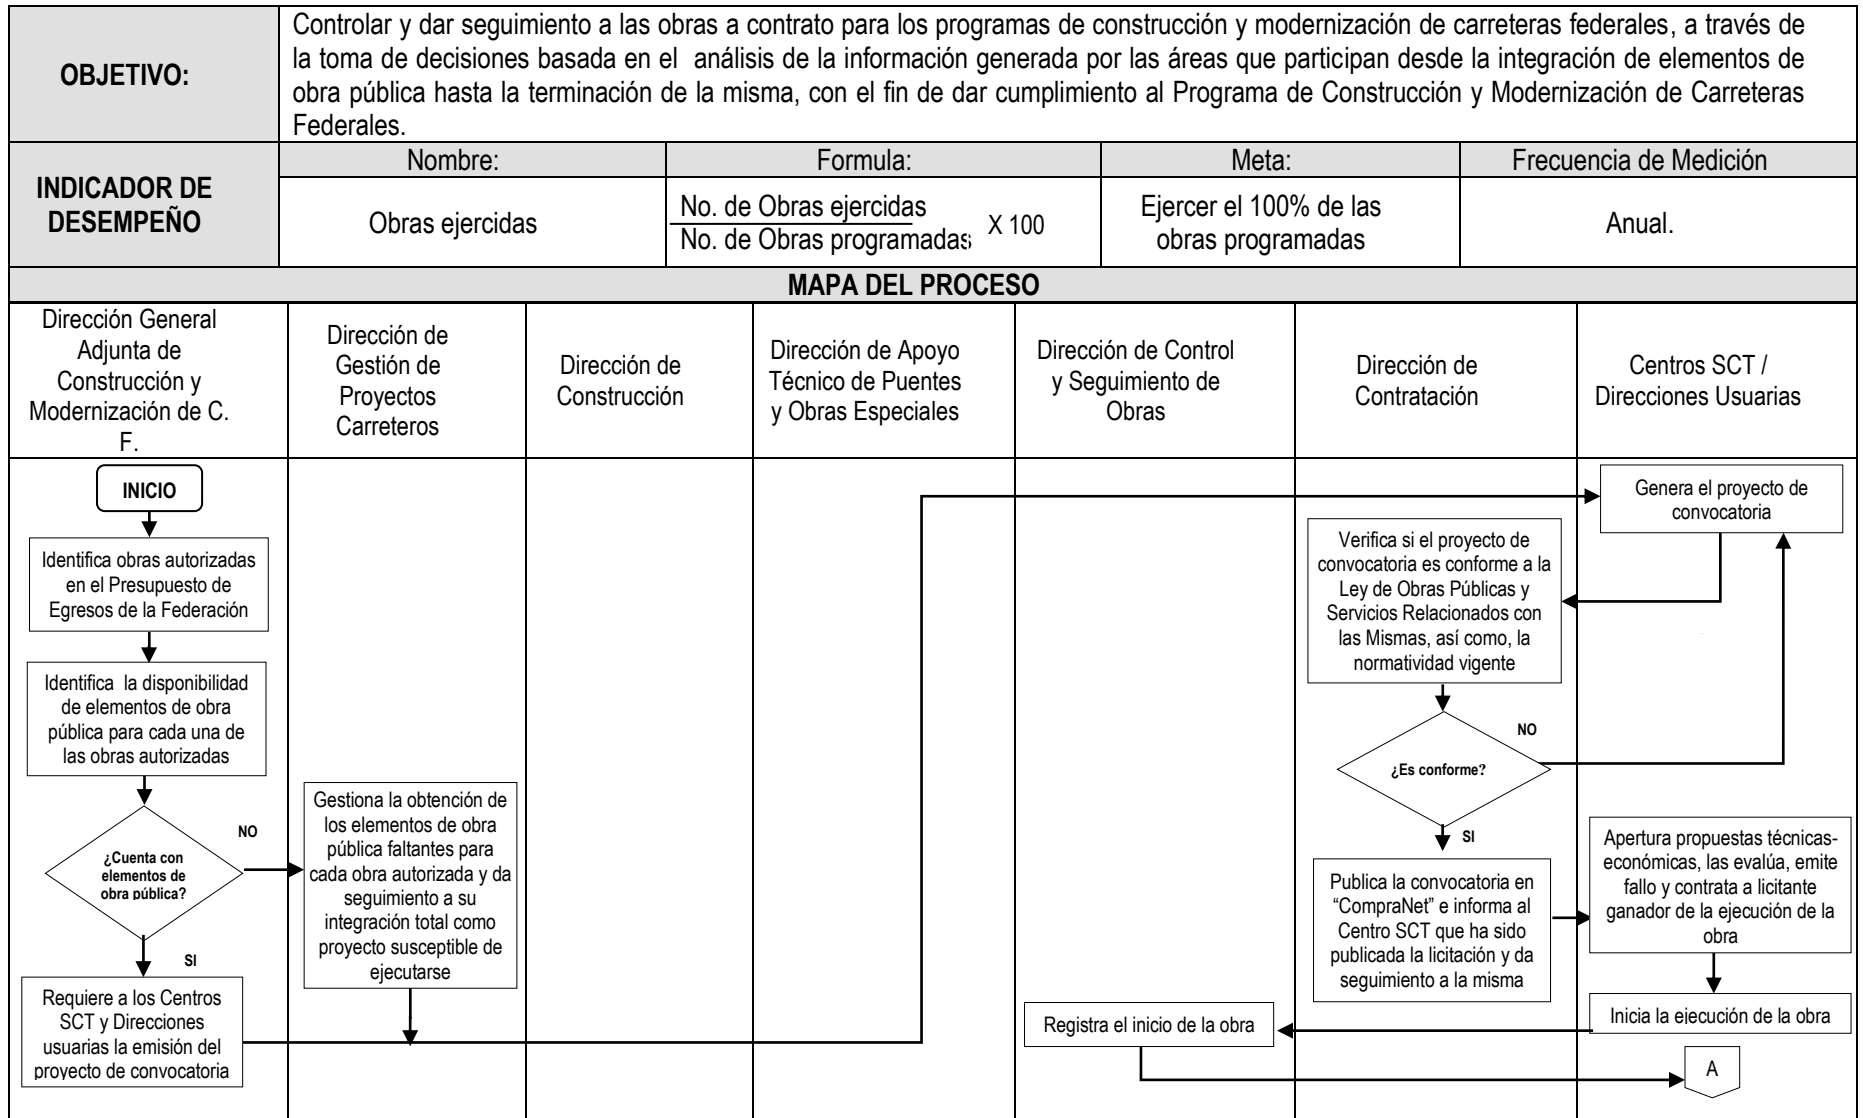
| OBJETIVO: | Controlar y dar seguimiento a las obras a contrato para los programas de construcción y modernización de carreteras federales, a través de la toma de decisiones basada en el análisis de la información generada por las áreas que participan desde la integración de elementos de obra pública hasta la terminación de la misma, con el fin de dar cumplimiento al Programa de Construcción y Modernización de Carreteras Federales. | | | |
|---|---|---|---|---|
| INDICADOR DE DESEMPEÑO | Nombre: | Formula: | Meta: | Frecuencia de Medición |
| | Obras ejercidas | $\frac{\text{No. de Obras ejercidas}}{\text{No. de Obras programadas}}$ X 100 | Ejercer el 100% de las obras programadas | Anual. |

MAPA DEL PROCESO

| Dirección General Adjunta de Construcción y Modernización de C. F. | Dirección de Gestión de Proyectos Carreteros | Dirección de Construcción | Dirección de Apoyo Técnico de Puentes y Obras Especiales | Dirección de Control y Seguimiento de Obras | Dirección de Contratación | Centros SCT / Direcciones Usuarias |
|---|---|---|---|---|---|---|

INICIO

Identifica obras autorizadas en el Presupuesto de Egresos de la Federación

Identifica la disponibilidad de elementos de obra pública para cada una de las obras autorizadas

¿Cuenta con elementos de obra pública?

NO

Gestiona la obtención de los elementos de obra pública faltantes para cada obra autorizada y da seguimiento a su integración total como proyecto susceptible de ejecutarse

SI

Requiere a los Centros SCT y Direcciones usuarias la emisión del proyecto de convocatoria

Genera el proyecto de convocatoria

Verifica si el proyecto de convocatoria es conforme a la Ley de Obras Públicas y Servicios Relacionados con las Mismas, así como, la normatividad vigente

¿Es conforme?

NO

SI

Publica la convocatoria en "CompraNet" e informa al Centro SCT que ha sido publicada la licitación y da seguimiento a la misma

Apertura propuestas técnicas-económicas, las evalúa, emite fallo y contrata a licitante ganador de la ejecución de la obra

Inicia la ejecución de la obra

Registra el inicio de la obra

A